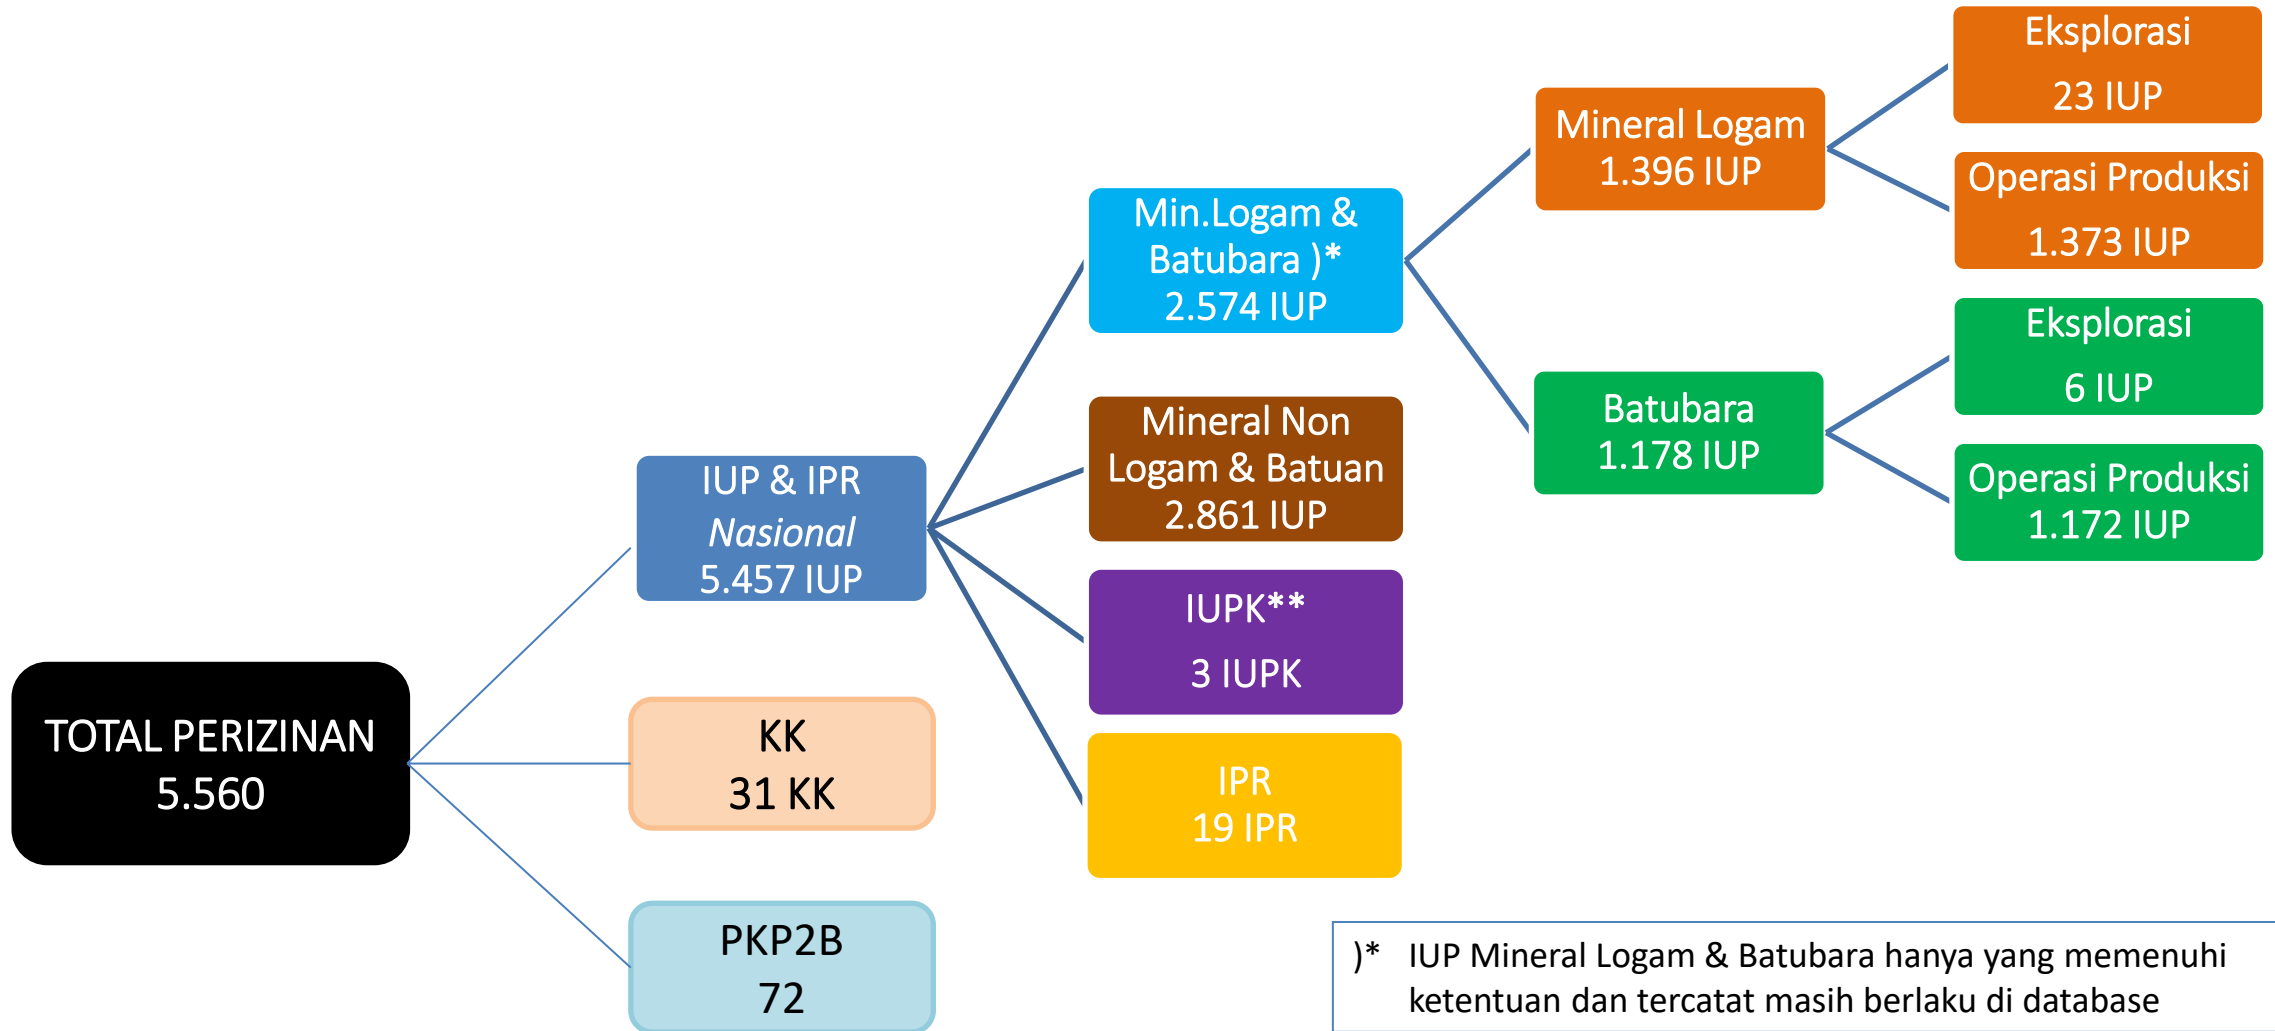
TOTAL PERIZINAN
5.560

IUP & IPR
*Nasional*
5.457 IUP

KK
31 KK

PKP2B
72

Min.Logam & Batubara )*
2.574 IUP

Mineral Non Logam & Batuan
2.861 IUP

IUPK**
3 IUPK

IPR
19 IPR

Mineral Logam
1.396 IUP

Batubara
1.178 IUP

Eksplorasi
23 IUP

Operasi Produksi
1.373 IUP

Eksplorasi
6 IUP

Operasi Produksi
1.172 IUP

)* IUP Mineral Logam & Batubara hanya yang memenuhi ketentuan dan tercatat masih berlaku di database